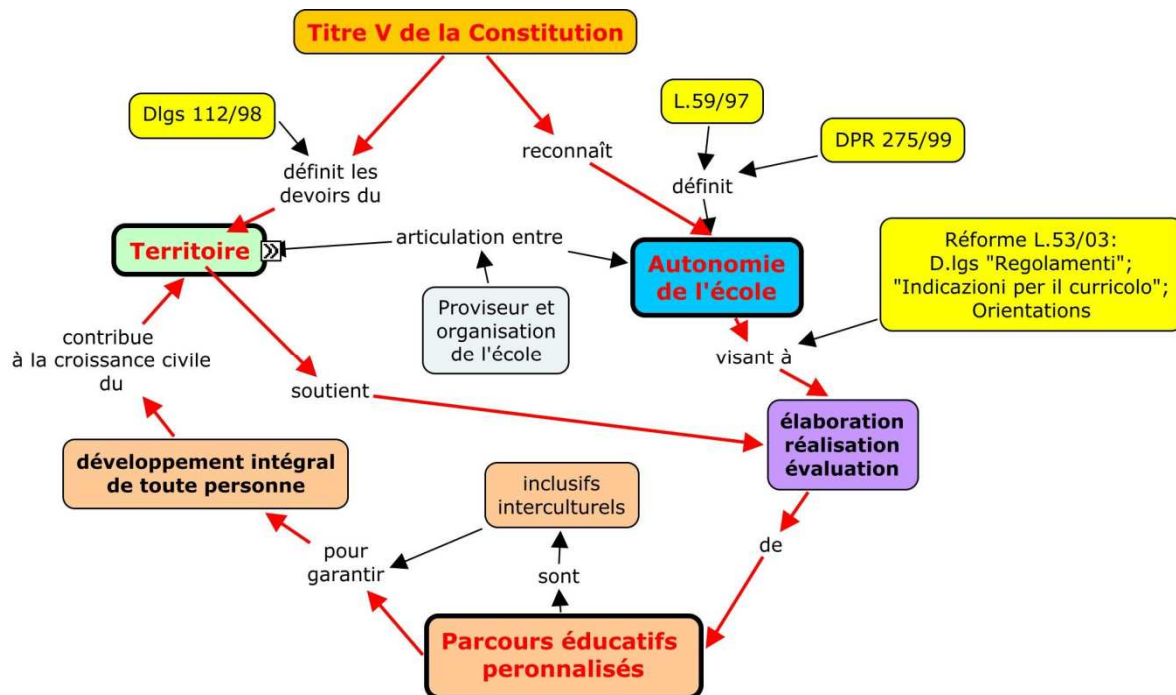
Titre V de la Constitution

Dlgs 112/98

définit les devoirs du

reconnaît

L.59/97

DPR 275/99

définit

Territoire

articulation entre

Autonomie de l'école

Réforme L.53/03: D.lgs "Regolamenti"; "Indicazioni per il curricolo"; Orientations

Proviseur et organisation de l'école

visant à

contribue à la croissance civile du

soutient

élaboration réalisation évaluation

développement intégral de toute personne

inclusifs interculturels

pour garantir

sont

de

Parcours éducatifs peronnalisés